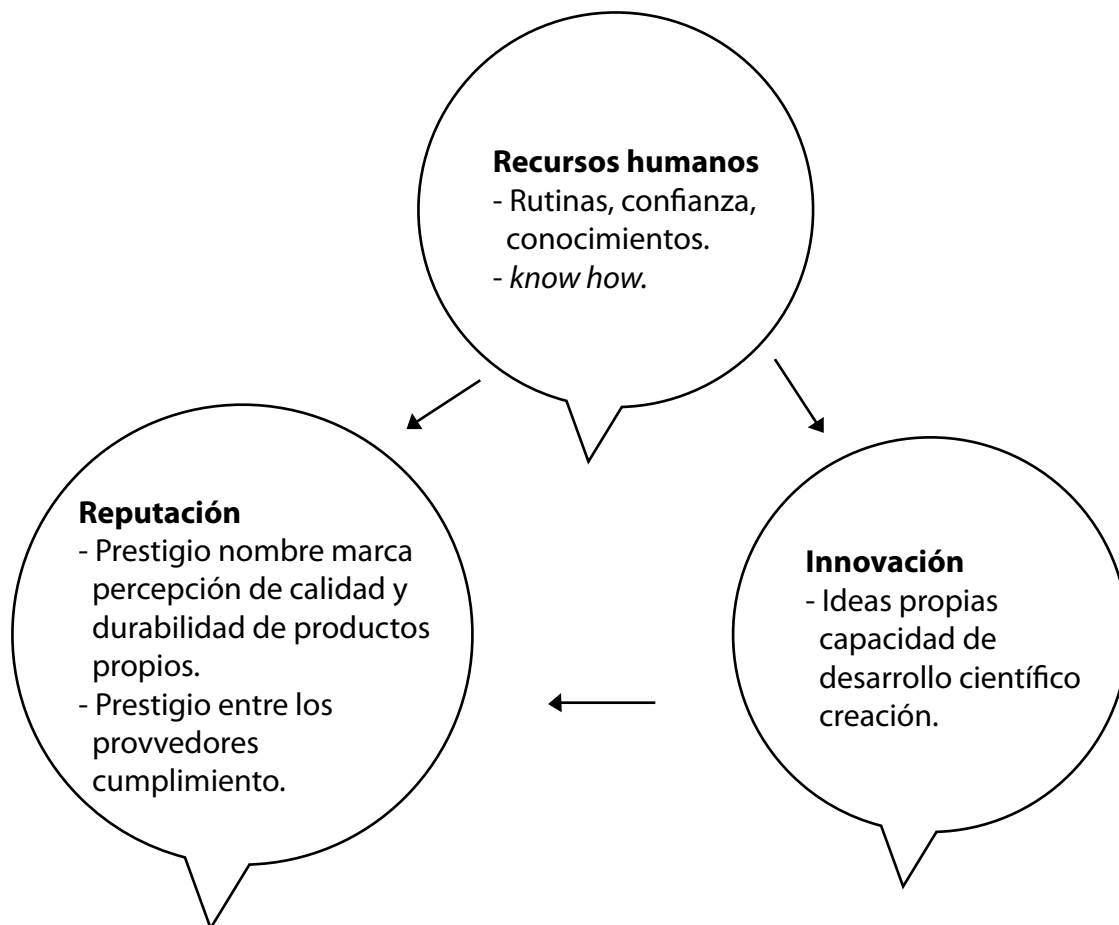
**Recursos humanos**
- Rutinas, confianza, conocimientos.
- *know how*.

**Reputación**
- Prestigio nombre marca percepción de calidad y durabilidad de productos propios.
- Prestigio entre los provvedores cumplimiento.

**Innovación**
- Ideas propias capacidad de desarrollo científico creación.